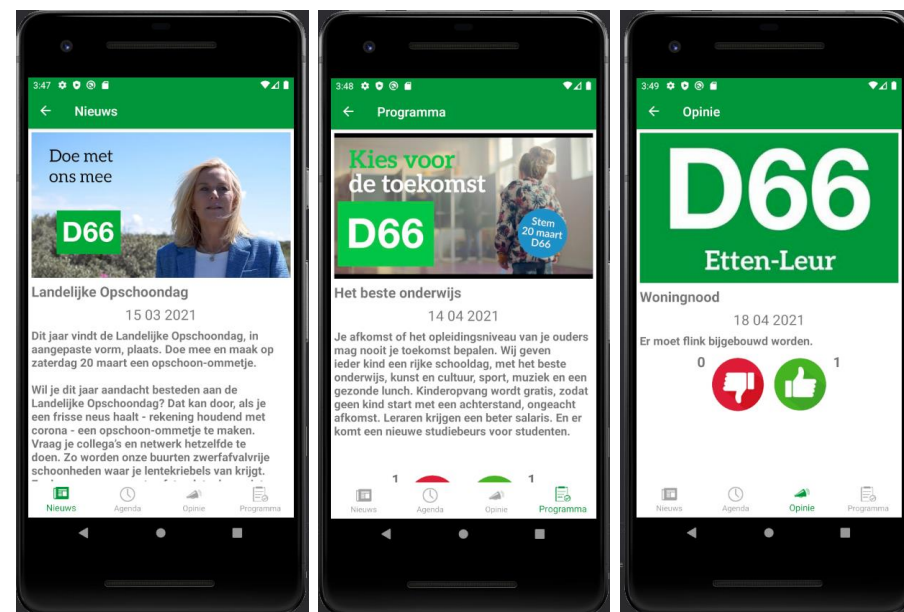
3:47

Nieuws

Doe met ons mee

D66

Landelijke Opschoondag

15 03 2021

Dit jaar vindt de Landelijke Opschoondag, in aangepaste vorm, plaats. Doe mee en maak op zaterdag 20 maart een opschoon-ommetje.

Wil je dit jaar aandacht besteden aan de Landelijke Opschoondag? Dat kan door, als je een frisse neus haalt - rekening houdend met corona - een opschoon-ommetje te maken. Vraag je collega's en netwerk hetzelfde te doen. Zo worden onze buurten zwerfafvalvrije schoonheden waar je lentekriebels van krijgt.

Nieuws Agenda Opinie Programma

3:48

Programma

Kies voor de toekomst

D66

Stem 20 maart D66

Het beste onderwijs

14 04 2021

Je afkomst of het opleidingsniveau van je ouders mag nooit je toekomst bepalen. Wij geven ieder kind een rijke schooldag, met het beste onderwijs, kunst en cultuur, sport, muziek en een gezonde lunch. Kinderopvang wordt gratis, zodat geen kind start met een achterstand, ongeacht afkomst. Leraren krijgen een beter salaris. En er komt een nieuwe studiebeurs voor studenten.

1 1

Nieuws Agenda Opinie Programma

3:49

Opinie

D66

Etten-Leur

Woningnood

18 04 2021

Er moet flink bijgebouwd worden.

0 1

Nieuws Agenda Opinie Programma